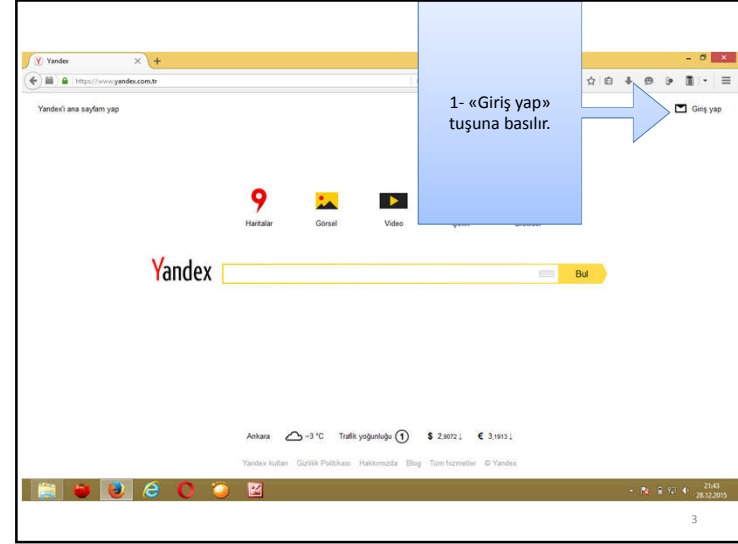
Yandex

https://www.yandex.com.tr

Yandex'i ana sayfam yap

1- «Giriş yap» tuşuna basılır.

Giriş yap

Haritalar

Görsel

Video

Yandex

Bul

Ankara −3 °C Trafik yoğunluğu 1 $ 2,9072 ↓ € 3,1913 ↓

Yandex kullan Gizlilik Politikası Hakkımızda Blog Tüm hizmetler © Yandex

21:43
28.12.2015

3